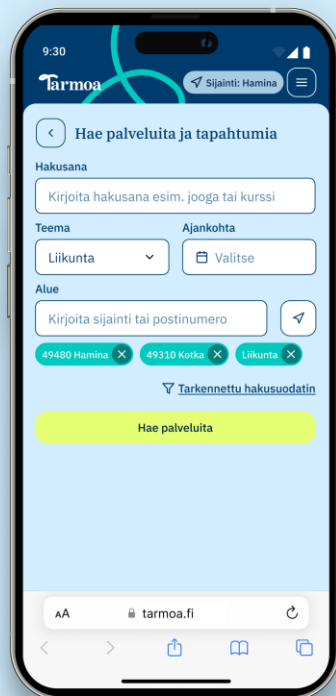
9:30

Tarmoa

Sijainti: Hamina

Hae palveluita ja tapahtumia

Hakusana

Kirjoita hakusana esim. jooga tai kurssi

Teema

Liikunta

Ajankohta

Valitse

Alue

Kirjoita sijainti tai postinumero

49480 Hamina

49310 Kotka

Liikunta

Tarkennettu hakusuodatin

Hae palveluita

AA

tarmoa.fi